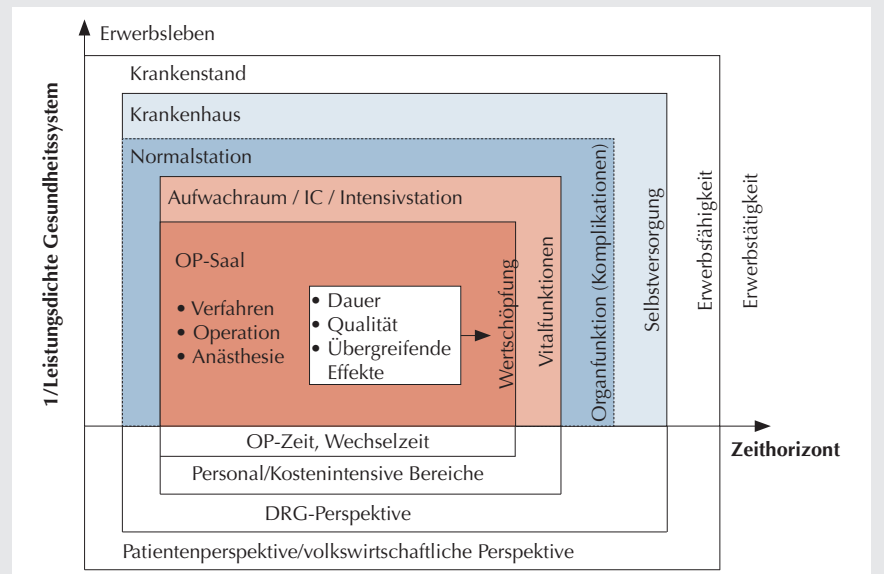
1/Leistungsdichte Gesundheitssystem

Erwerbsleben

Krankenstand

Krankenhaus

Normalstation

Aufwachraum / IC / Intensivstation

OP-Saal

• Verfahren
• Operation
• Anästhesie

• Dauer
• Qualität
• Übergreifende Effekte

Wertschöpfung

Vitalfunktionen

Organfunktion (Komplikationen)

Selbstversorgung

Erwerbsfähigkeit

Erwerbstätigkeit

Zeithorizont

OP-Zeit, Wechselzeit

Personal/Kostenintensive Bereiche

DRG-Perspektive

Patientenperspektive/volkswirtschaftliche Perspektive